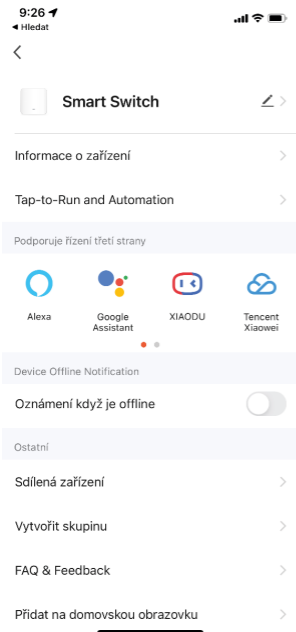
9:26
◀ Hledat

Smart Switch

Informace o zařízení

Tap-to-Run and Automation

Podporuje řízení třetí strany

Alexa

Google Assistant

XIAODU

Tencent Xiaowei

Device Offline Notification

Oznámení když je offline

Ostatní

Sdílená zařízení

Vytvořit skupinu

FAQ & Feedback

Přidat na domovskou obrazovku